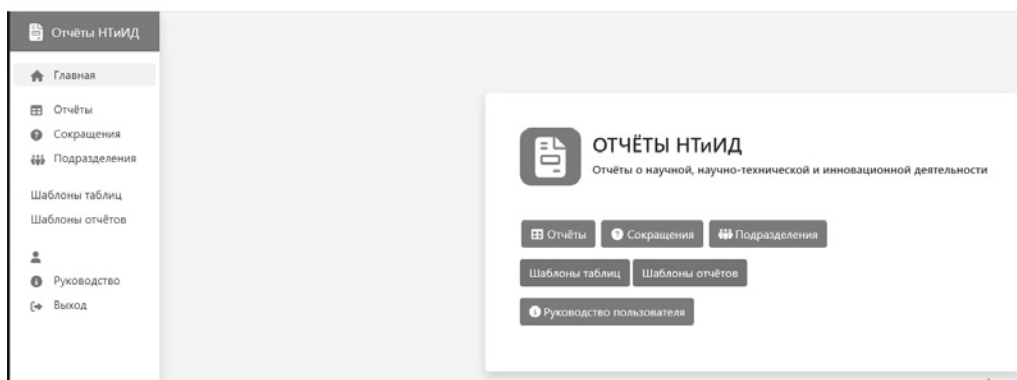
Отчёты НТиИД

Главная

Отчёты
Сокращения
Подразделения

Шаблоны таблиц
Шаблоны отчётов

Руководство
Выход

ОТЧЁТЫ НТиИД
Отчёты о научной, научно-технической и инновационной деятельности

Отчёты
Сокращения
Подразделения
Шаблоны таблиц
Шаблоны отчётов
Руководство пользователя